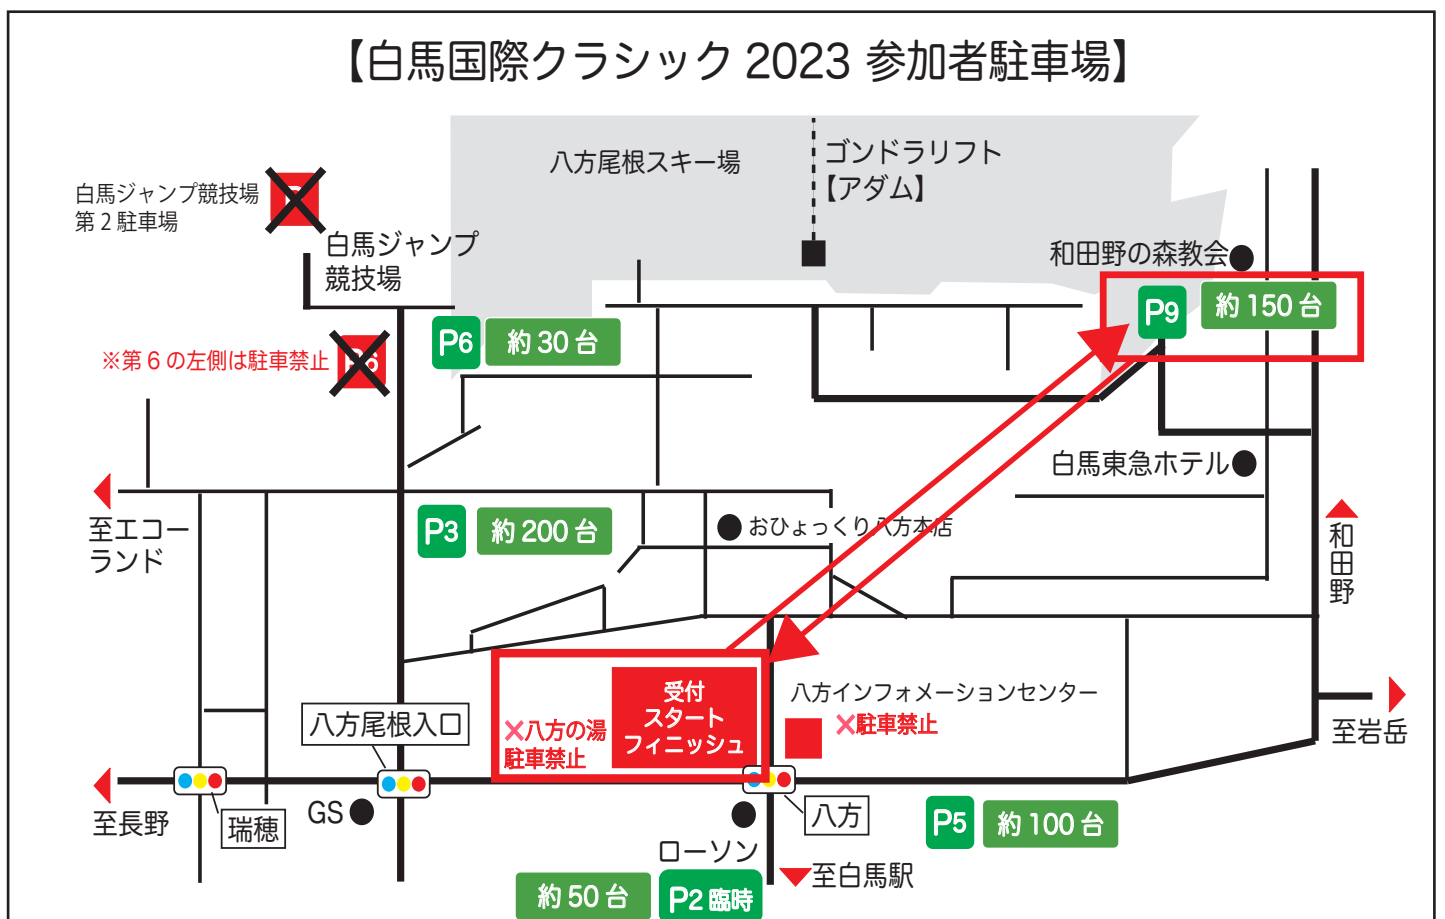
【白馬国際クラシック 2023 参加者駐車場】

八方尾根スキー場

ゴンドラリフト
【アダム】

白馬ジャンプ競技場
第 2 駐車場

白馬ジャンプ
競技場

和田野の森教会

P9 約 150 台

P6 約 30 台

※第 6 の左側は駐車禁止

白馬東急ホテル

至エコーランド

P3 約 200 台

おひょっくり八方本店

和田野

八方インフォメーションセンター

受付
スタート
フィニッシュ

×八方の湯
駐車禁止

×駐車禁止

八方尾根入口

至岩岳

至長野

瑞穂

GS

八方

ローソン

P5 約 100 台

約 50 台

P2 臨時

至白馬駅